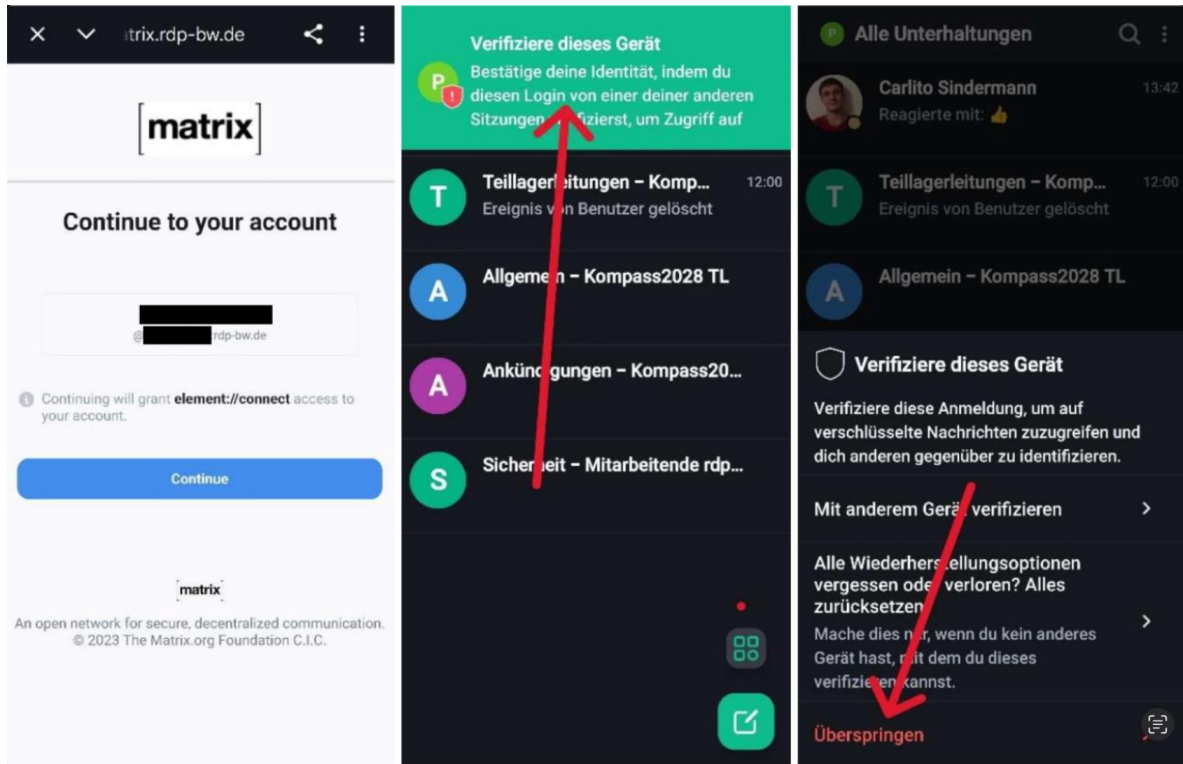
atrix.rdp-bw.de

matrix

Continue to your account

@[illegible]rdp-bw.de

Continuing will grant element://connect access to your account.

Continue

matrix

An open network for secure, decentralized communication.
© 2023 The Matrix.org Foundation C.I.C.

Verifiziere dieses Gerät
Bestätige deine Identität, indem du diesen Login von einer deiner anderen Sitzungen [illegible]fizierst, um Zugriff auf

T Teillagerl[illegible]itungen – Komp... 12:00
Ereignis v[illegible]n Benutzer gelöscht

A Allgeme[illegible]n – Kompass2028 TL

A Ankün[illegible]gungen – Kompass20...

S Sicher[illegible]eit – Mitarbeitende rdp...

Alle Unterhaltungen

Carlito Sindermann 13:42
Reagierte mit: 👍

T Teillagerleitungen – Komp... 12:00
Ereignis von Benutzer gelöscht

A Allgemein – Kompass2028 TL

Verifiziere dieses Gerät

Verifiziere diese Anmeldung, um auf verschlüsselte Nachrichten zuzugreifen und dich anderen gegenüber zu identifizieren.

Mit anderem Ger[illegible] verifizieren

Alle Wiederhers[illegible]ellungsoptionen vergessen ode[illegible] verloren? Alles zurücksetzen
Mache dies n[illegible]r, wenn du kein anderes Gerät hast, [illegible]it dem du dieses verifizie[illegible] kannst.

Überspringen